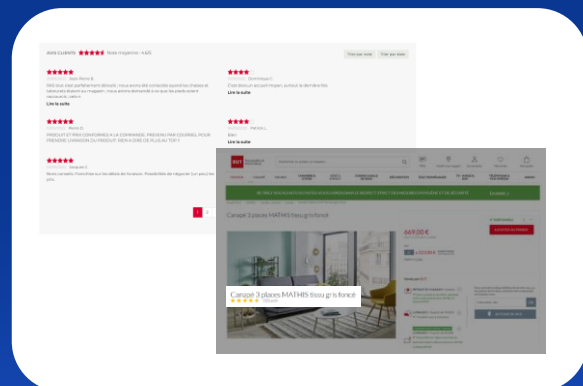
AVIS CLIENTS ★★★★★ Note moyenne : 4.6/5

Trier par note   Trier par date

★★★★★
Jean Pierre B.
Très bon état parfaitement déballé ; nous avons été contents quand les livreurs ont été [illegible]
Lire la suite

★★★★
Dominique C.
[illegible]
Lire la suite

★★★★★
Yvette O.
PRODUIT ET PRIX CONFORMES A LA COMMANDE. PRODUIT PAR COURRIEL POUR PRENDRE LIVRAISON DU PRODUIT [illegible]

★★★★
PATRICK L.
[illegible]

★★★★★
Grégoire C.
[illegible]

1 2

BUT

Canapé 3 places MATHIS tissu gris foncé

649,00 €

Canapé 3 places MATHIS tissu gris foncé
★★★★★